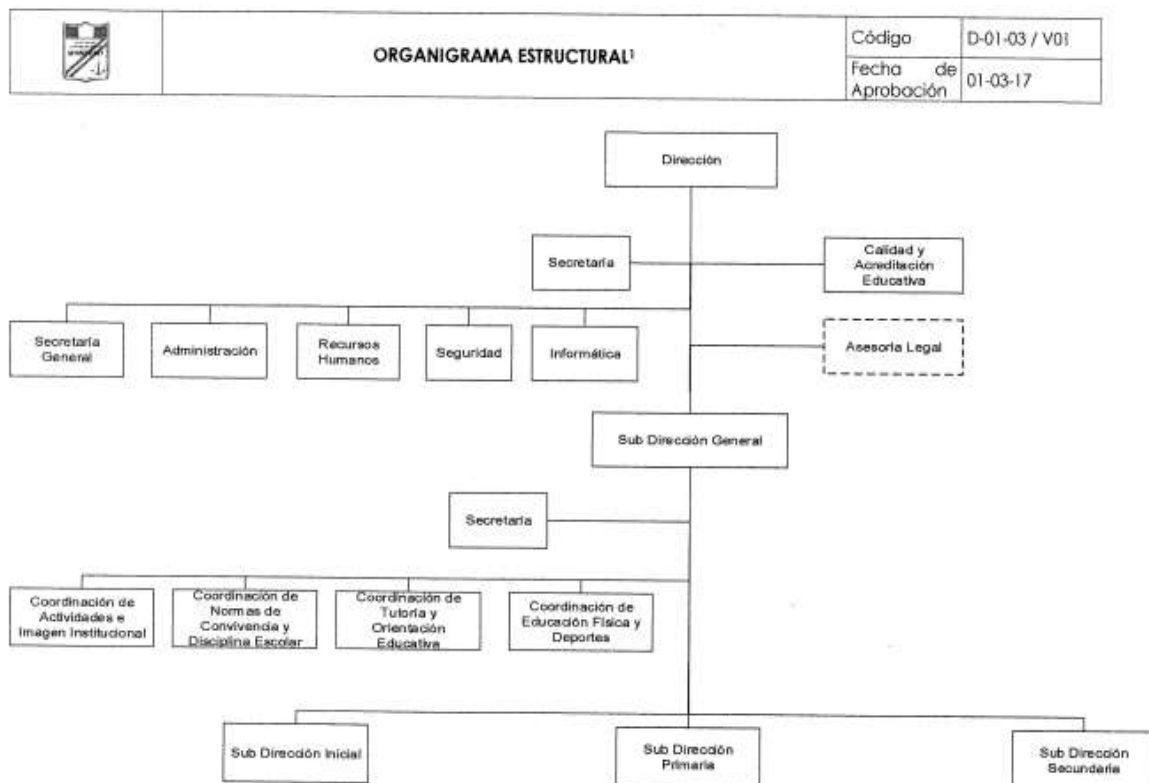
ORGANIGRAMA ESTRUCTURAL¹

| Código | D-01-03 / V01 |
|---|---|
| Fecha de Aprobación | 01-03-17 |

Dirección

Secretaria

Calidad y Acreditación Educativa

Secretaría General

Administración

Recursos Humanos

Seguridad

Informática

Asesoria Legal

Sub Dirección General

Secretaria

Coordinación de Actividades e Imagen Institucional

Coordinación de Normas de Convivencia y Disciplina Escolar

Coordinación de Tutoria y Orientación Educativa

Coordinación de Educación Física y Deportes

Sub Dirección Inicial

Sub Dirección Primaria

Sub Dirección Secundaria